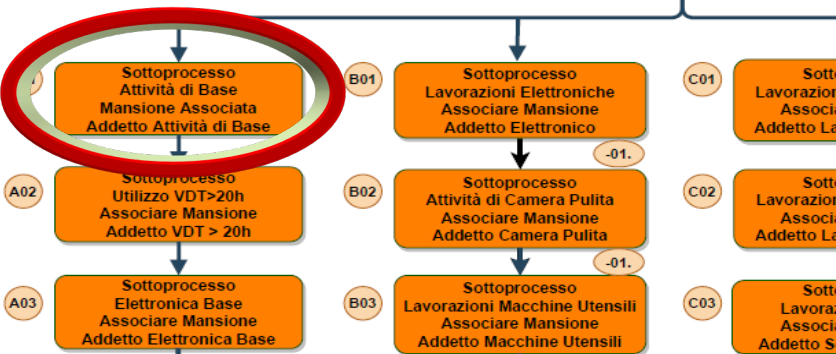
Sottoprocesso
Attività di Base
Mansione Associata
Addetto Attività di Base

B01
Sottoprocesso
Lavorazioni Elettroniche
Associare Mansione
Addetto Elettronico

C01
So
Lavorazio
Associ
Addetto La

-01.

A02
Sottoprocesso
Utilizzo VDT>20h
Associare Mansione
Addetto VDT > 20h

B02
Sottoprocesso
Attività di Camera Pulita
Associare Mansione
Addetto Camera Pulita

C02
Sott
Lavorazio
Associ
Addetto La

-01.

A03
Sottoprocesso
Elettronica Base
Associare Mansione
Addetto Elettronica Base

B03
Sottoprocesso
Lavorazioni Macchine Utensili
Associare Mansione
Addetto Macchine Utensili

C03
Sott
Lavora
Associ
Addetto S